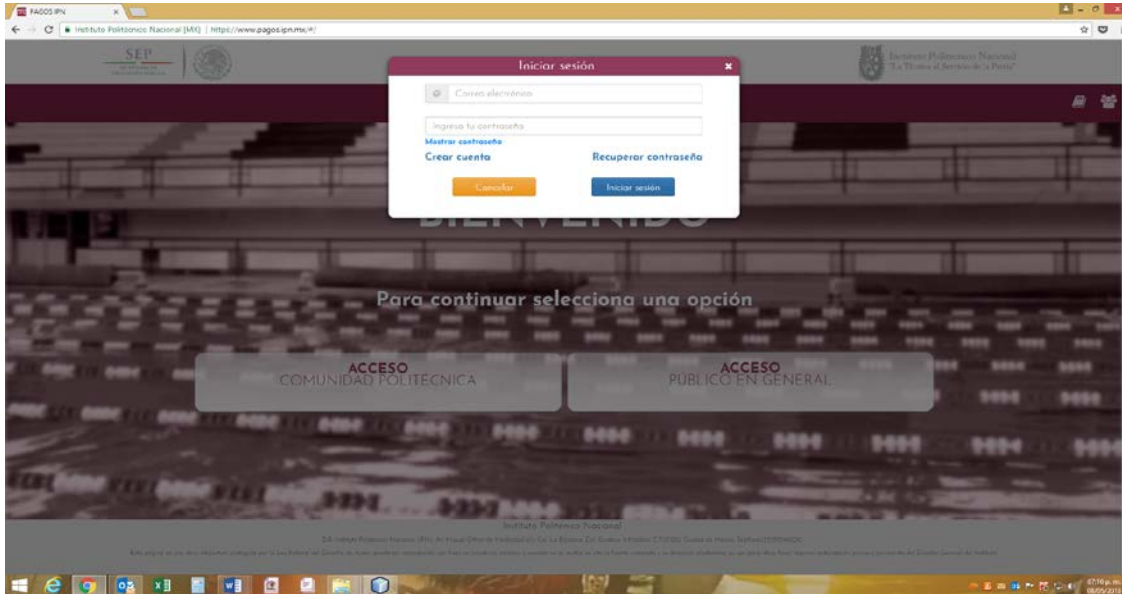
PAGOS IPN

Instituto Politécnico Nacional [MX] | https://www.pagos.ipn.mx/#/

SEP

Instituto Politécnico Nacional
"La Técnica al Servicio de la Patria"

Iniciar sesión

Correo electrónico

Ingresa tu contraseña

Mostrar contraseña

Crear cuenta

Recuperar contraseña

Cancelar

Iniciar sesión

BIENVENIDO

Para continuar selecciona una opción

ACCESO
COMUNIDAD POLITECNICA

ACCESO
PUBLICO EN GENERAL

Instituto Politécnico Nacional

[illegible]

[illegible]

07:16 p. m.
08/05/2018